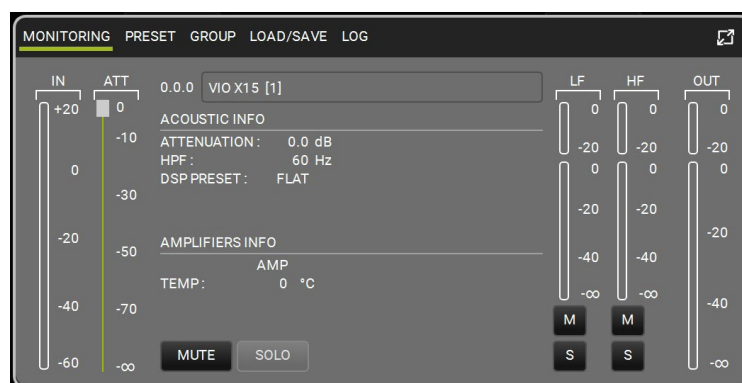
MONITORING PRESET GROUP LOAD/SAVE LOG

IN
+20
0
-20
-40
-60

ATT
0
-10
-30
-50
-70
-∞

0.0.0 VIO X15 [1]

ACOUSTIC INFO
ATTENUATION : 0.0 dB
HPF : 60 Hz
DSP PRESET : FLAT

AMPLIFIERS INFO
AMP
TEMP : 0 °C

MUTE SOLO

LF
0
-20
0
-20
-40
-∞

HF
0
-20
0
-20
-40
-∞

M M
S S

OUT
0
-20
0
-20
-40
-∞